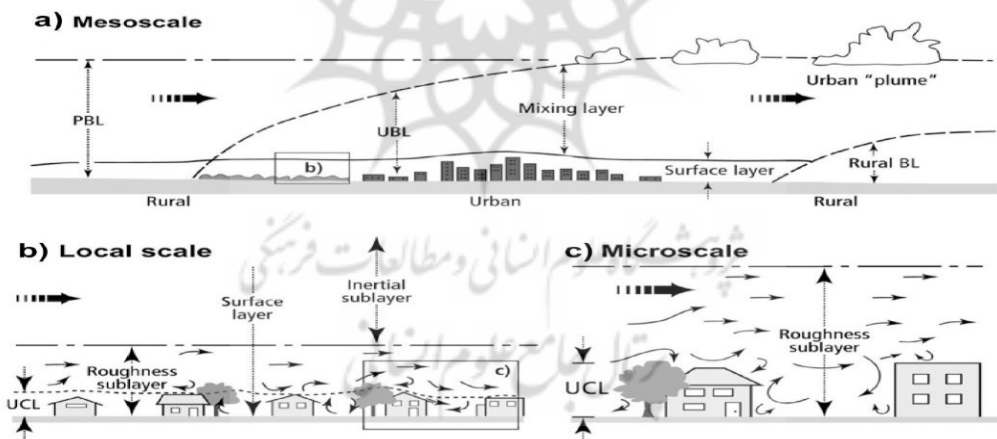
a) Mesoscale

Urban "plume"

PBL

Mixing layer

UBL

b)

Surface layer

Rural BL

Rural

Urban

Rural

b) Local scale

c) Microscale

Inertial sublayer

Surface layer

Roughness sublayer

c)

UCL

Roughness sublayer

UCL

پژوهشگاه علوم انسانی و مطالعات فرهنگی

پرتال جامع علوم انسانی